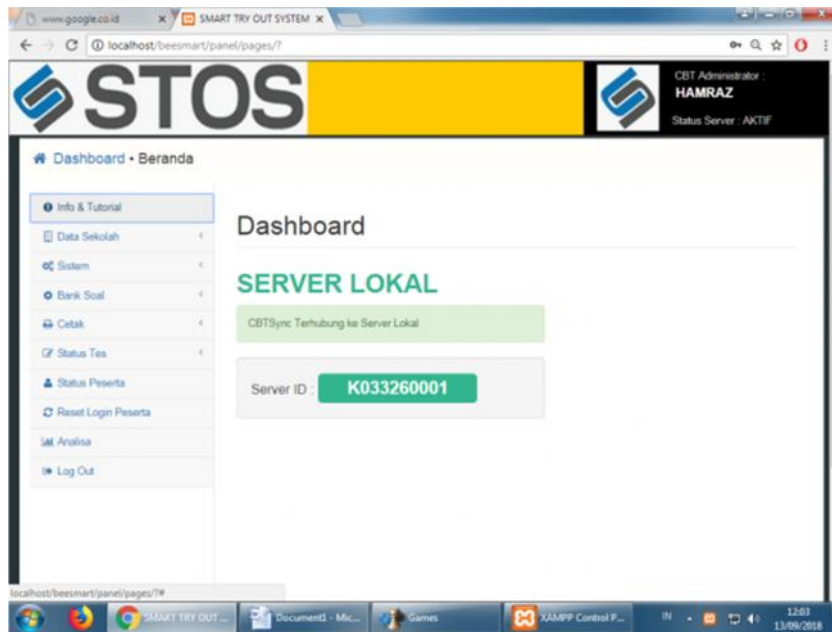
www.google.co.id ×
SMART TRY OUT SYSTEM ×
localhost/beesmart/panel/pages/?

STOS

CBT Administrator :
HAMRAZ
Status Server : AKTIF

Dashboard • Beranda

Info & Tutorial
Data Sekolah
Sistem
Bank Soal
Cetak
Status Tes
Status Peserta
Reset Login Peserta
Analisa
Log Out

Dashboard

SERVER LOKAL

CBTSync Terhubung ke Server Lokal

Server ID : K033260001

localhost/beesmart/panel/pages/?#

SMART TRY OUT ...
Document1 - Mic...
Games
XAMPP Control P...
IN
12:03
13/09/2018